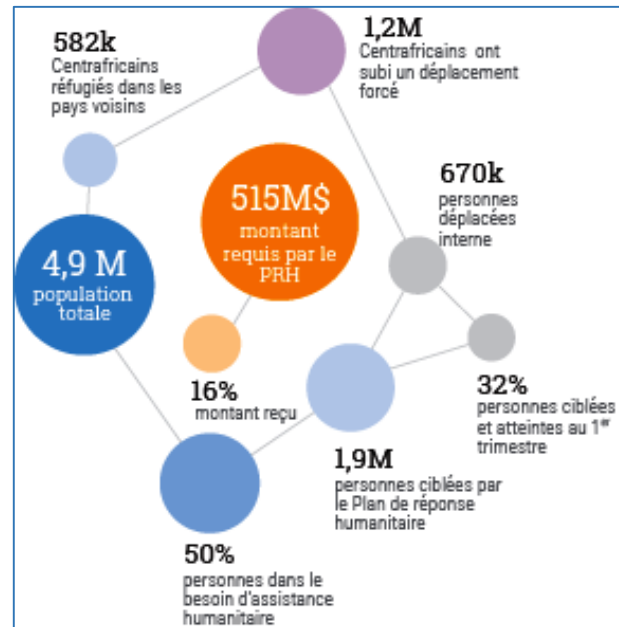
582k
Centrafricains réfugiés dans les pays voisins

1,2M
Centrafricains ont subi un déplacement forcé

515M$
montant requis par le PRH

670k
personnes déplacées interne

4,9 M
population totale

16%
montant reçu

32%
personnes ciblées et atteintes au 1$^{er}$ trimestre

1,9M
personnes ciblées par le Plan de réponse humanitaire

50%
personnes dans le besoin d'assistance humanitaire